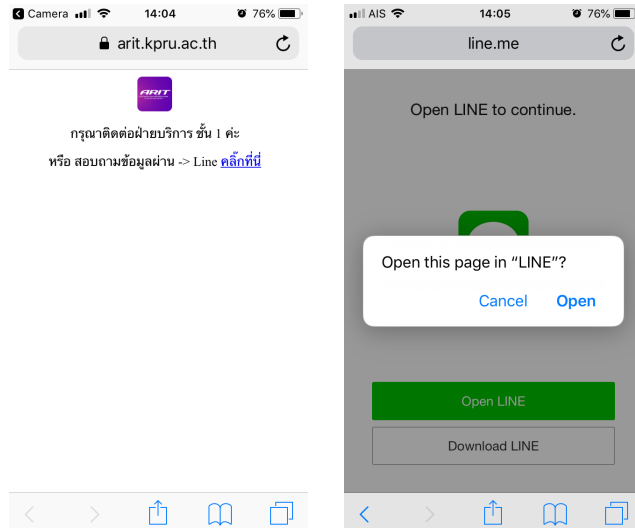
Camera 14:04 76%

arit.kpru.ac.th

ARIT

กรุณาติดต่อฝ่ายบริการ ชั้น 1 ค่ะ

หรือ สอบถามข้อมูลผ่าน -> Line คลิ๊กที่นี่

AIS 14:05 76%

line.me

Open LINE to continue.

Open this page in "LINE"?

Cancel Open

Open LINE

Download LINE